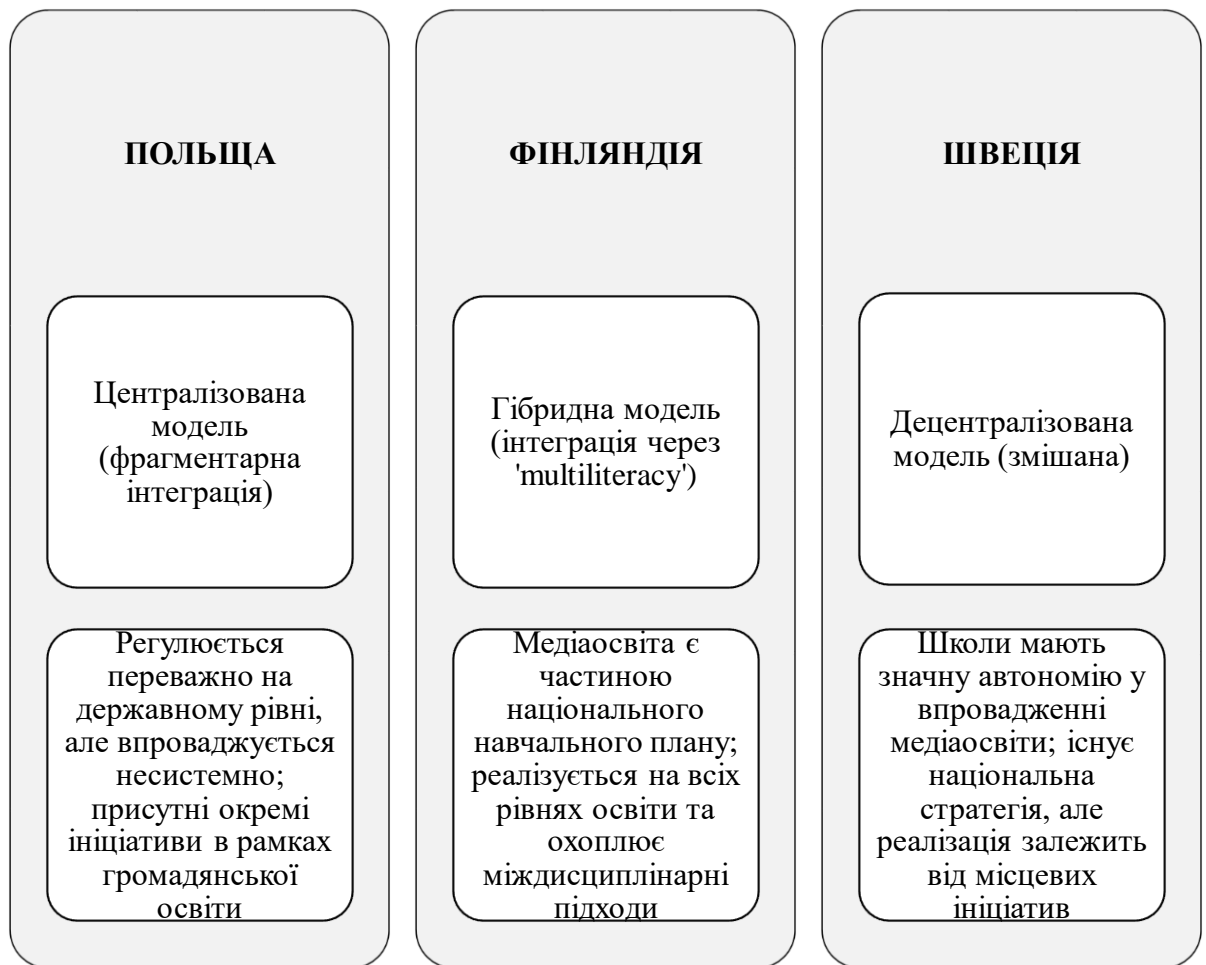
ПОЛЬЩА

Централізована модель (фрагментарна інтеграція)

Регулюється переважно на державному рівні, але впроваджується несистемно; присутні окремі ініціативи в рамках громадянської освіти

ФІНЛЯНДІЯ

Гібридна модель (інтеграція через 'multiliteracy')

Медіаосвіта є частиною національного навчального плану; реалізується на всіх рівнях освіти та охоплює міждисциплінарні підходи

ШВЕЦІЯ

Децентралізована модель (змішана)

Школи мають значну автономію у впровадженні медіаосвіти; існує національна стратегія, але реалізація залежить від місцевих ініціатив